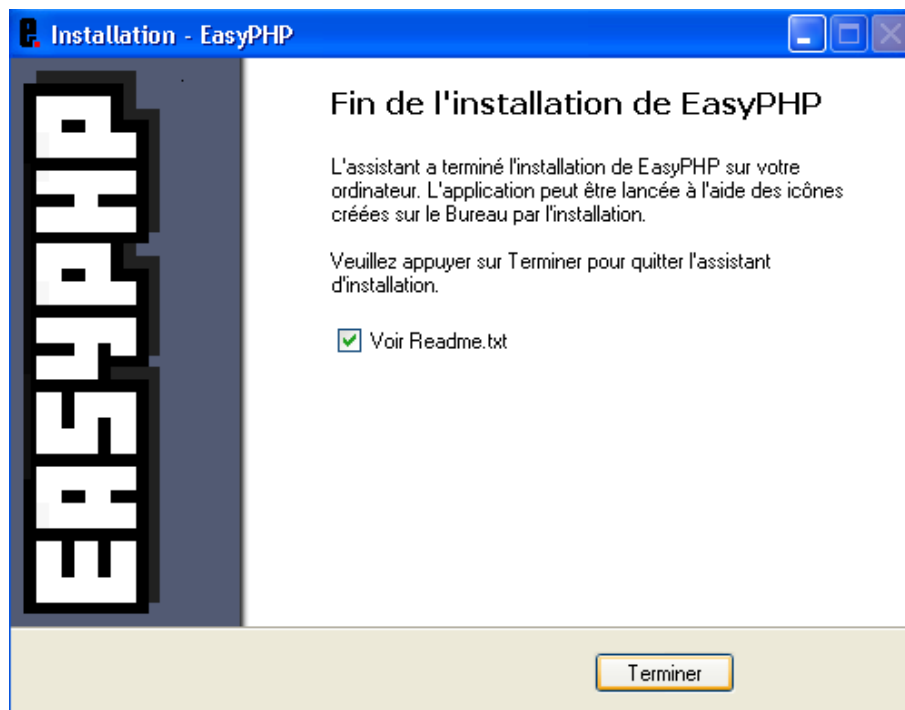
Installation - EasyPHP

EASYPHP

Fin de l'installation de EasyPHP

L'assistant a terminé l'installation de EasyPHP sur votre ordinateur. L'application peut être lancée à l'aide des icônes créées sur le Bureau par l'installation.

Veuillez appuyer sur Terminer pour quitter l'assistant d'installation.

Voir Readme.txt

Terminer